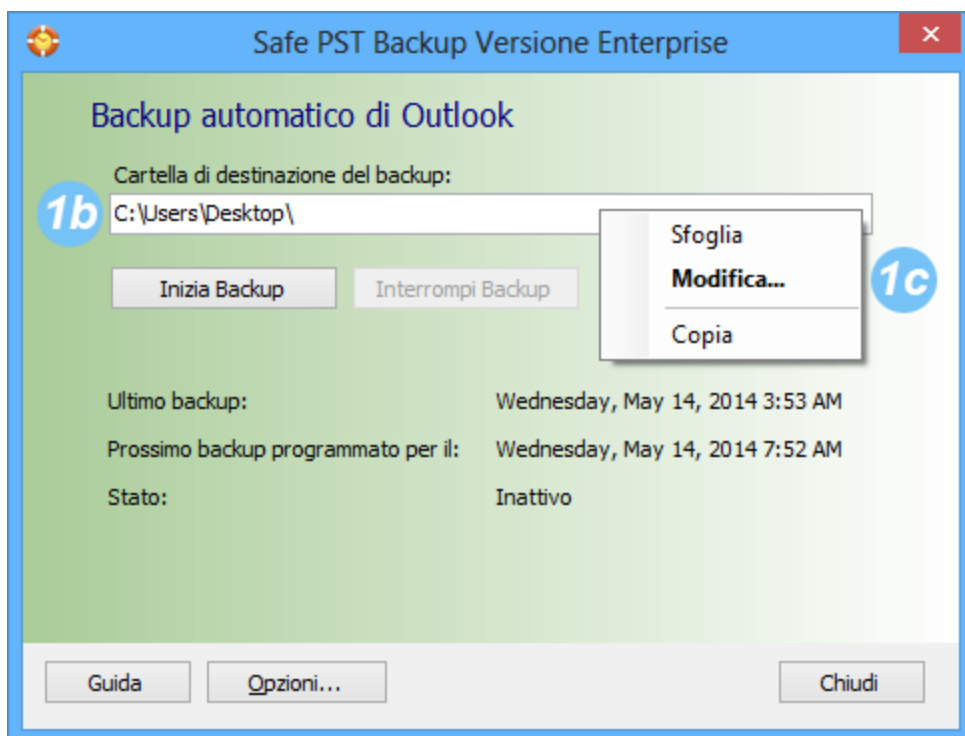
Safe PST Backup Versione Enterprise

×

Backup automatico di Outlook

Cartella di destinazione del backup:

1b

C:\Users\Desktop\

Sfoglia

Modifica...

Copia

1c

Inizia Backup

Interrompi Backup

Ultimo backup: Wednesday, May 14, 2014 3:53 AM

Prossimo backup programmato per il: Wednesday, May 14, 2014 7:52 AM

Stato: Inattivo

Guida

Opzioni...

Chiudi